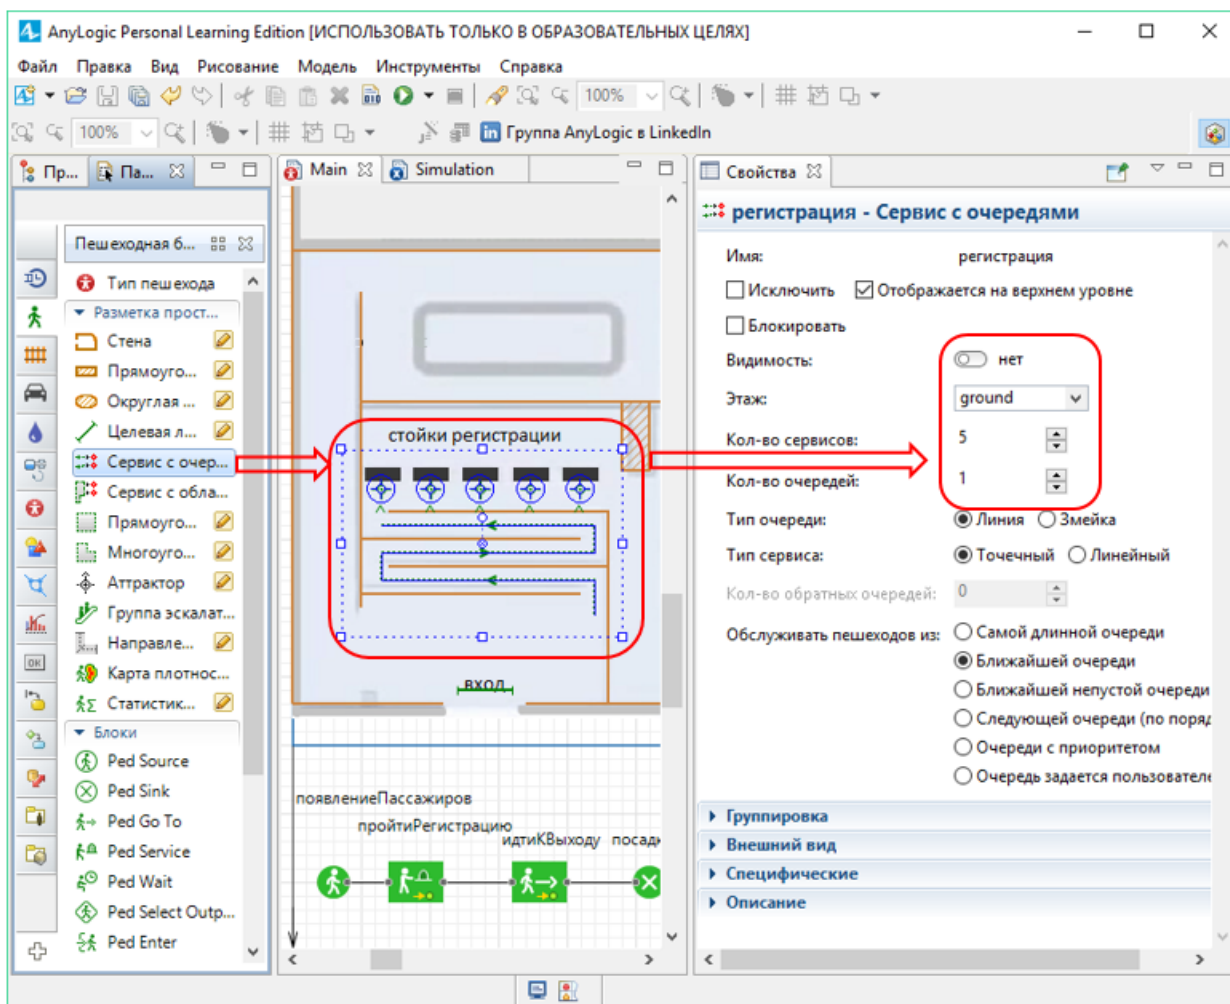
AnyLogic Personal Learning Edition [ИСПОЛЬЗОВАТЬ ТОЛЬКО В ОБРАЗОВАТЕЛЬНЫХ ЦЕЛЯХ]

Файл Правка Вид Рисование Модель Инструменты Справка

100%

100%

Группа AnyLogic в LinkedIn

Пр... Па...

Main Simulation

Свойства

Пешеходная б...

Тип пешехода

Разметка прост...

Стена

Прямоуго...

Округлая ...

Целевая л...

Сервис с очер...

Сервис с обла...

Прямоуго...

Многоуго...

Аттрактор

Группа эскалат...

Направле...

Карта плотнос...

Статистик...

Блоки

Ped Source

Ped Sink

Ped Go To

Ped Service

Ped Wait

Ped Select Outp...

Ped Enter

стойки регистрации

вход

появлениеПассажиров

пройтиРегистрацию

идтиКВыходу

посадк

регистрация - Сервис с очередями

Имя: регистрация

Исключить

Отображается на верхнем уровне

Блокировать

Видимость: нет

Этаж: ground

Кол-во сервисов: 5

Кол-во очередей: 1

Тип очереди: Линия Змейка

Тип сервиса: Точечный Линейный

Кол-во обратных очередей: 0

Обслуживать пешеходов из: Самой длинной очереди

Ближайшей очереди

Ближайшей непустой очереди

Следующей очереди (по поряд

Очереди с приоритетом

Очередь задается пользовате

Группировка

Внешний вид

Специфические

Описание